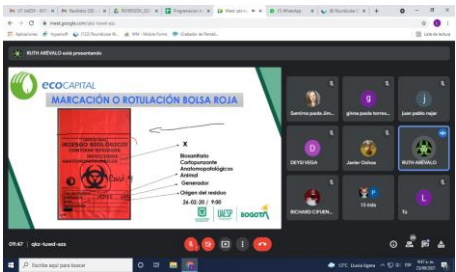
meet.google.com/qkz-towd-azz

RUTH ARÉVALO está presentando

ecoCAPITAL

MARCACIÓN O ROTULACIÓN BOLSA ROJA

RIESGO BIOLÓGICO

X

Biosanitario
Cortopunzante
Anatomopatológicos
Animal

Generador

Origen del residuo

26-02-20 / 9:00

UAESP

BOGOTÁ

Santino pasto Jim...

g
gloria paola torres...

j
juan pablo mejor

D
DEYSI VEGA

Javier Ochoa

RUTH ARÉVALO

RICHARD CIFUEN...

P
13 más

L
Tú

09:47 | qkz-towd-azz

Escribe aquí para buscar

17°C Lluvia ligera